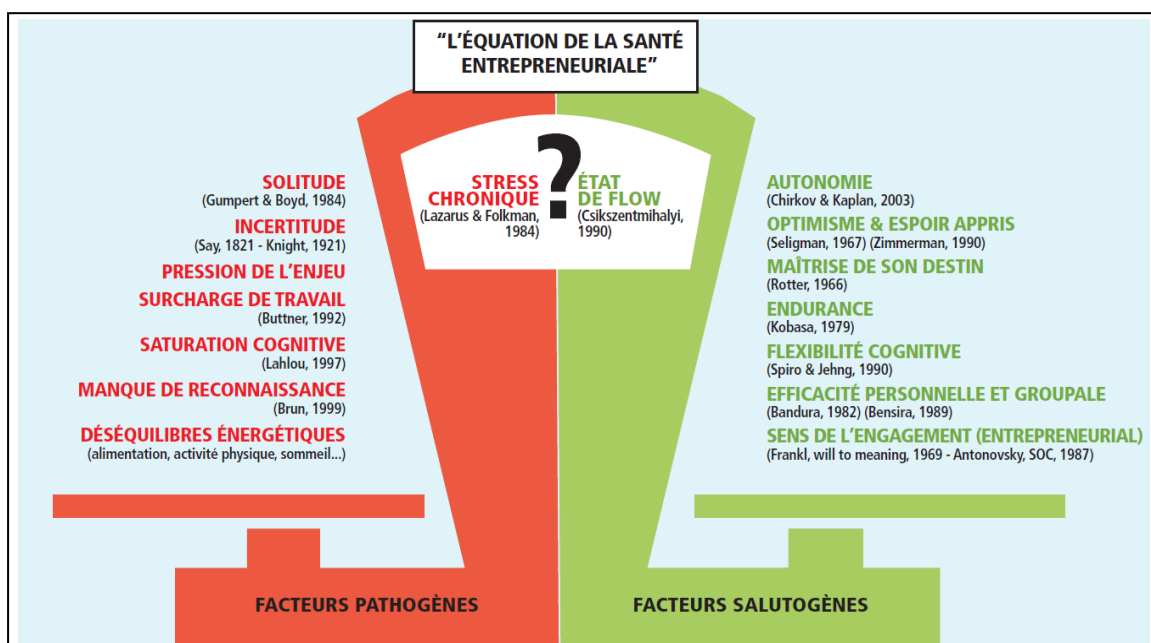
"L'ÉQUATION DE LA SANTÉ ENTREPRENEURIALE"

SOLITUDE
(Gumpert & Boyd, 1984)

INCERTITUDE
(Say, 1821 - Knight, 1921)

PRESSION DE L'ENJEU

SURCHARGE DE TRAVAIL
(Buttner, 1992)

SATURATION COGNITIVE
(Lahlou, 1997)

MANQUE DE RECONNAISSANCE
(Brun, 1999)

DÉSÉQUILIBRES ÉNERGÉTIQUES
(alimentation, activité physique, sommeil...)

STRESS CHRONIQUE
(Lazarus & Folkman, 1984)

?

ÉTAT DE FLOW
(Csikszentmihalyi, 1990)

AUTONOMIE
(Chirkov & Kaplan, 2003)

OPTIMISME & ESPOIR APPRIS
(Seligman, 1967) (Zimmerman, 1990)

MAÎTRISE DE SON DESTIN
(Rotter, 1966)

ENDURANCE
(Kobasa, 1979)

FLEXIBILITÉ COGNITIVE
(Spiro & Jehng, 1990)

EFFICACITÉ PERSONNELLE ET GROUPALE
(Bandura, 1982) (Bensira, 1989)

SENS DE L'ENGAGEMENT (ENTREPRENEURIAL)
(Frankl, will to meaning, 1969 - Antonovsky, SOC, 1987)

FACTEURS PATHOGÈNES

FACTEURS SALUTOGÈNES